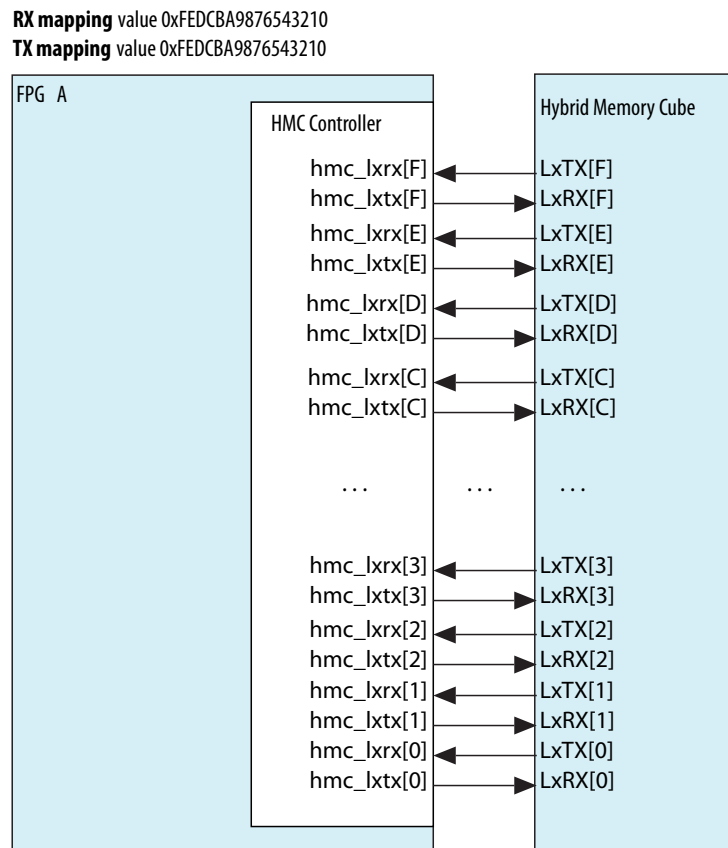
**RX mapping** value 0xFEDCBA9876543210
**TX mapping** value 0xFEDCBA9876543210

FPG A

HMC Controller

Hybrid Memory Cube

hmc_lxrx[F]
LxTX[F]
hmc_lxtx[F]
LxRX[F]
hmc_lxrx[E]
LxTX[E]
hmc_lxtx[E]
LxRX[E]
hmc_lxrx[D]
LxTX[D]
hmc_lxtx[D]
LxRX[D]
hmc_lxrx[C]
LxTX[C]
hmc_lxtx[C]
LxRX[C]

. . .
. . .
. . .

hmc_lxrx[3]
LxTX[3]
hmc_lxtx[3]
LxRX[3]
hmc_lxrx[2]
LxTX[2]
hmc_lxtx[2]
LxRX[2]
hmc_lxrx[1]
LxTX[1]
hmc_lxtx[1]
LxRX[1]
hmc_lxrx[0]
LxTX[0]
hmc_lxtx[0]
LxRX[0]